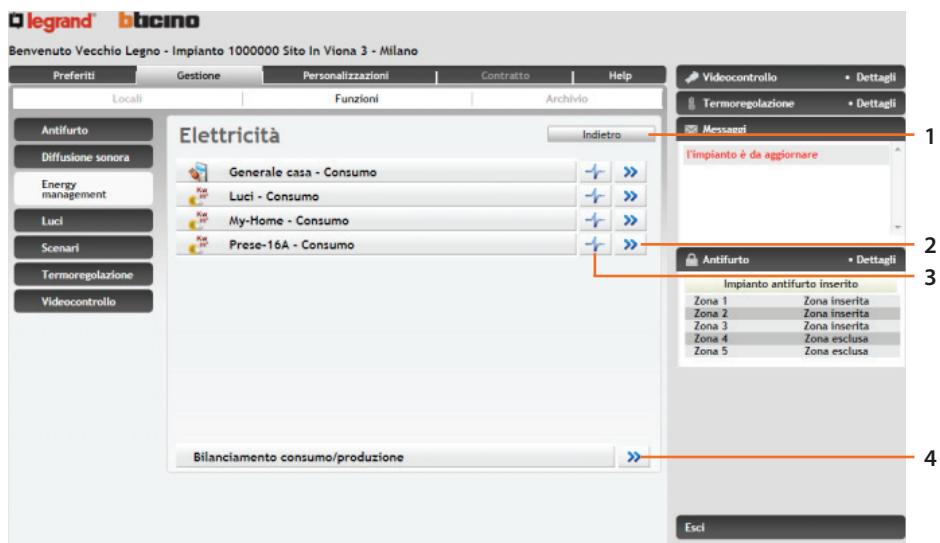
legrand® bticino

Benvenuto Vecchio Legno - Impianto 1000000 Sito In Viona 3 - Milano

Preferiti | Gestione | Personalizzazioni | Contratto | Help

Locali | Funzioni | Archivio

Antifurto
Diffusione sonora
Energy management
Luci
Scenari
Termoregolazione
Videocontrollo

Elettricità

Indietro

Generale casa - Consumo
Luci - Consumo
My-Home - Consumo
Prese-16A - Consumo

Bilanciamento consumo/produzione

Videocontrollo • Dettagli
Termoregolazione • Dettagli
Messaggi

l'impianto è da aggiornare

Antifurto • Dettagli

Impianto antifurto inserito

| Zona 1 | Zona inserita |
|---|---|
| Zona 2 | Zona inserita |
| Zona 3 | Zona inserita |
| Zona 4 | Zona esclusa |
| Zona 5 | Zona esclusa |

Esci

1
2
3
4